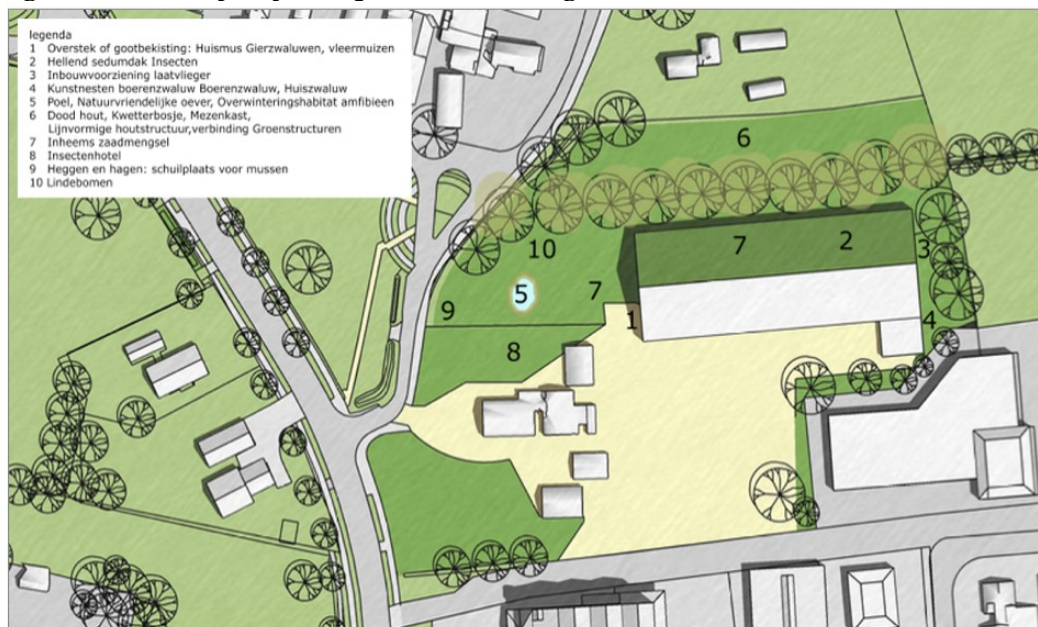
legenda
1 Overstek of gootbekisting: Huismus Gierzwaluwen, vleermuizen
2 Hellend sedumdak Insecten
3 Inbouwvoorziening laatvlieger
4 Kunstnesten boerenzwaluw Boerenzwaluw, Huiszwaluw
5 Poel, Natuurvriendelijke oever, Overwinteringshabitat amfibieen
6 Dood hout, Kwetterbosje, Mezenkast, Lijnvormige houtstructuur,verbinding Groenstructuren
7 Inheems zaadmengsel
8 Insectenhotel
9 Heggen en hagen: schuilplaats voor mussen
10 Lindebomen

6
10
7
2
3
5
7
9
1
4
8